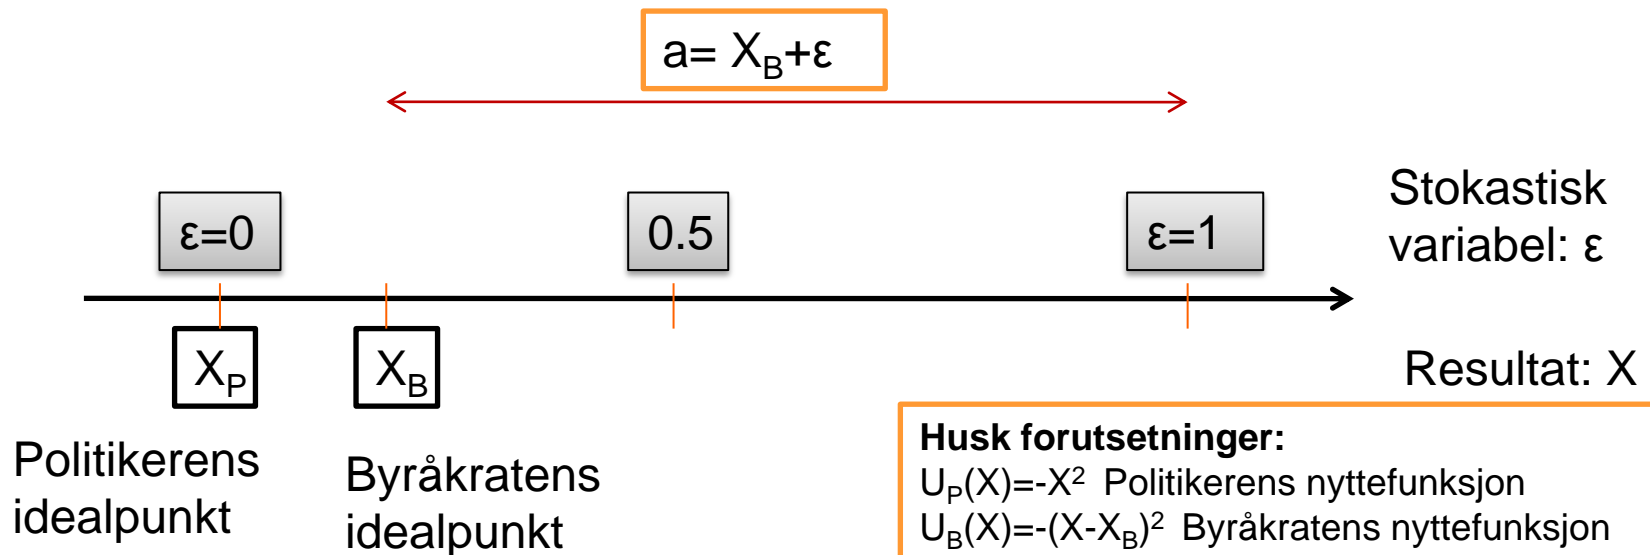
$a = X_B + \varepsilon$

$\varepsilon=0$

0.5

$\varepsilon=1$

Stokastisk variabel: ε

$X_P$

$X_B$

Resultat: X

Politikerens idealpunkt

Byråkratens idealpunkt

**Husk forutsetninger:**
$U_P(X)=-X^2$ Politikerens nyttefunksjon
$U_B(X)=-(X-X_B)^2$ Byråkratens nyttefunksjon